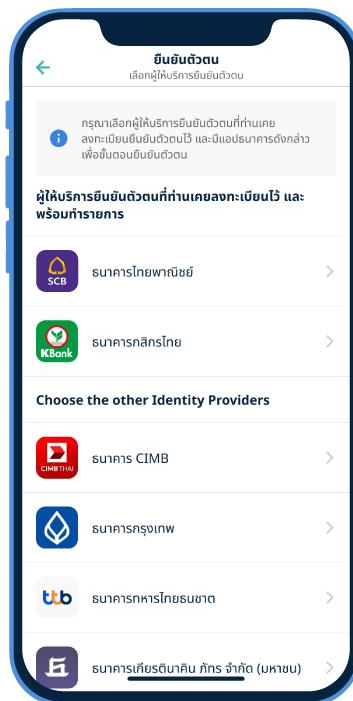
ยืนยันตัวตน
เลือกผู้ให้บริการยืนยันตัวตน

กรุณาเลือกผู้ให้บริการยืนยันตัวตนที่ท่านเคยลงทะเบียนยืนยันตัวตนไว้ และมีแอปธนาคารดังกล่าวเพื่อขั้นตอนยืนยันตัวตน

ผู้ให้บริการยืนยันตัวตนที่ท่านเคยลงทะเบียนไว้ และพร้อมทำรายการ

SCB
ธนาคารไทยพาณิชย์

KBank
ธนาคารกสิกรไทย

Choose the other Identity Providers

CIMB THAI
ธนาคาร CIMB

ธนาคารกรุงเทพ

ttb
ธนาคารทหารไทยธนชาต

ธนาคารเกียรตินาคิน ภัทร จำกัด (มหาชน)